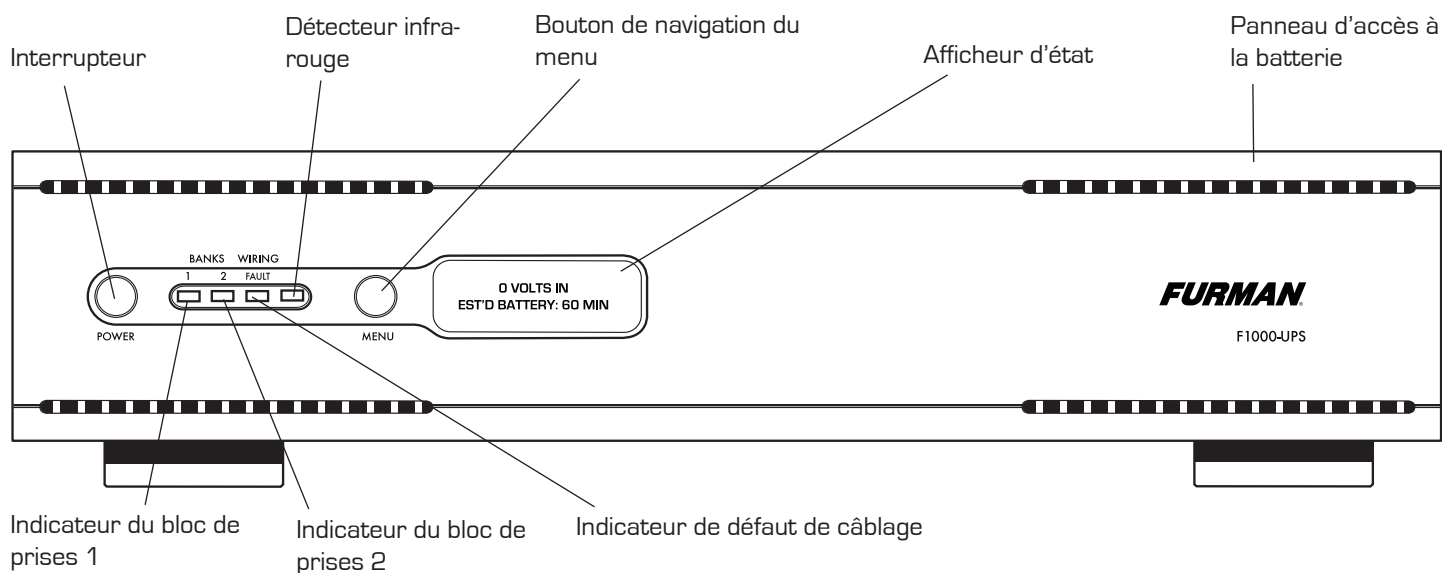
Interrupteur

Détecteur infrarouge

Bouton de navigation du menu

Afficheur d'état

Panneau d'accès à la batterie

BANKS
1 2
WIRING
FAULT

POWER

MENU

0 VOLTS IN
EST'D BATTERY: 60 MIN

FURMAN

F1000-UPS

Indicateur du bloc de prises 1

Indicateur du bloc de prises 2

Indicateur de défaut de câblage